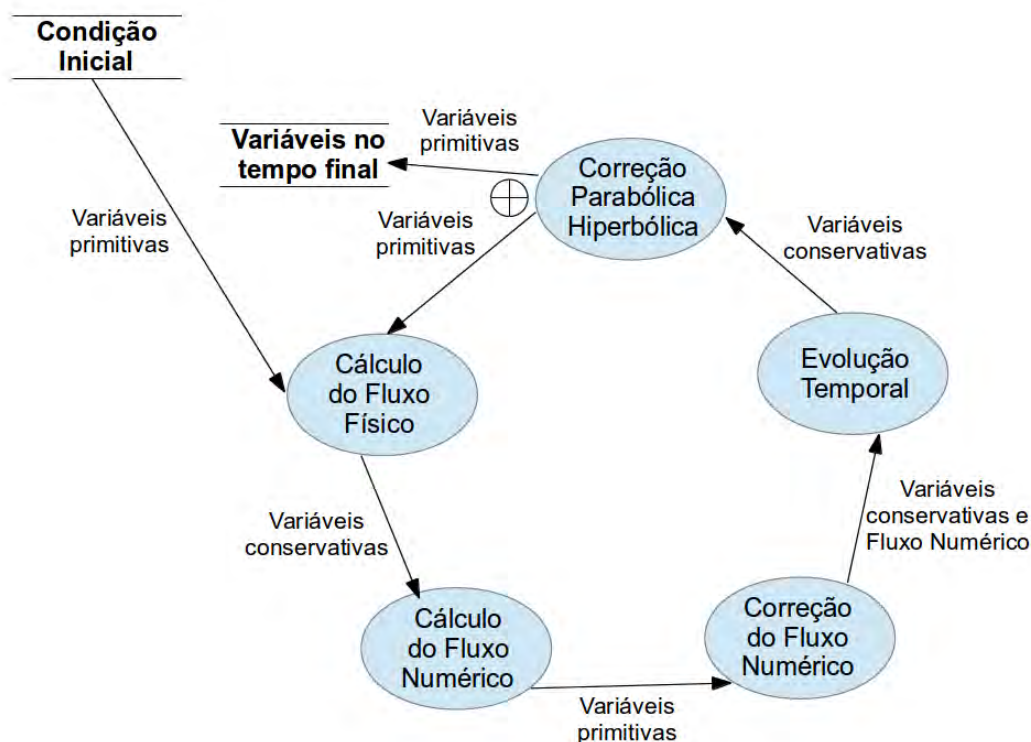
Condição Inicial

Variáveis primitivas

Variáveis no tempo final

Variáveis primitivas

$\oplus$

Correção Parabólica Hiperbólica

Variáveis primitivas

Variáveis conservativas

Cálculo do Fluxo Físico

Evolução Temporal

Variáveis conservativas

Variáveis conservativas e Fluxo Numérico

Cálculo do Fluxo Numérico

Correção do Fluxo Numérico

Variáveis primitivas